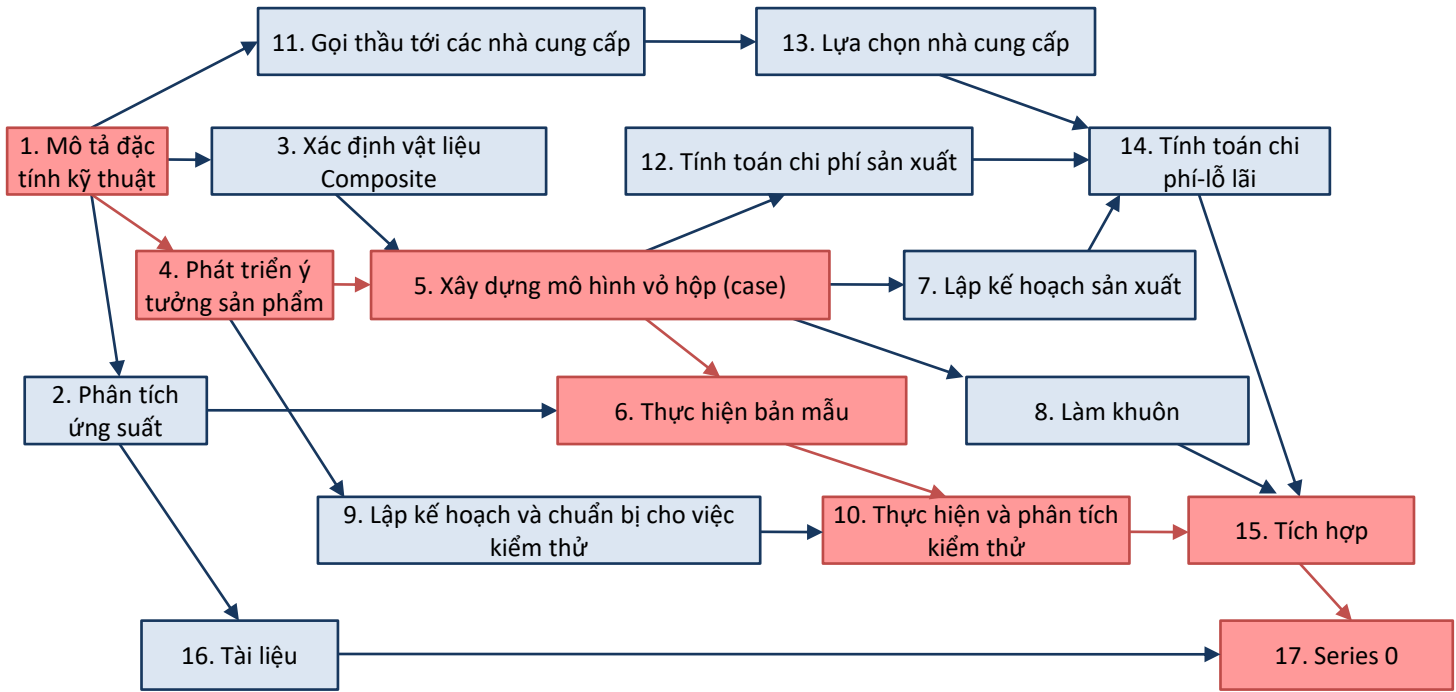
11. Gọi thầu tới các nhà cung cấp

13. Lựa chọn nhà cung cấp

1. Mô tả đặc tính kỹ thuật

3. Xác định vật liệu Composite

12. Tính toán chi phí sản xuất

14. Tính toán chi phí-lỗ lãi

4. Phát triển ý tưởng sản phẩm

5. Xây dựng mô hình vỏ hộp (case)

7. Lập kế hoạch sản xuất

2. Phân tích ứng suất

6. Thực hiện bản mẫu

8. Làm khuôn

9. Lập kế hoạch và chuẩn bị cho việc kiểm thử

10. Thực hiện và phân tích kiểm thử

15. Tích hợp

16. Tài liệu

17. Series 0